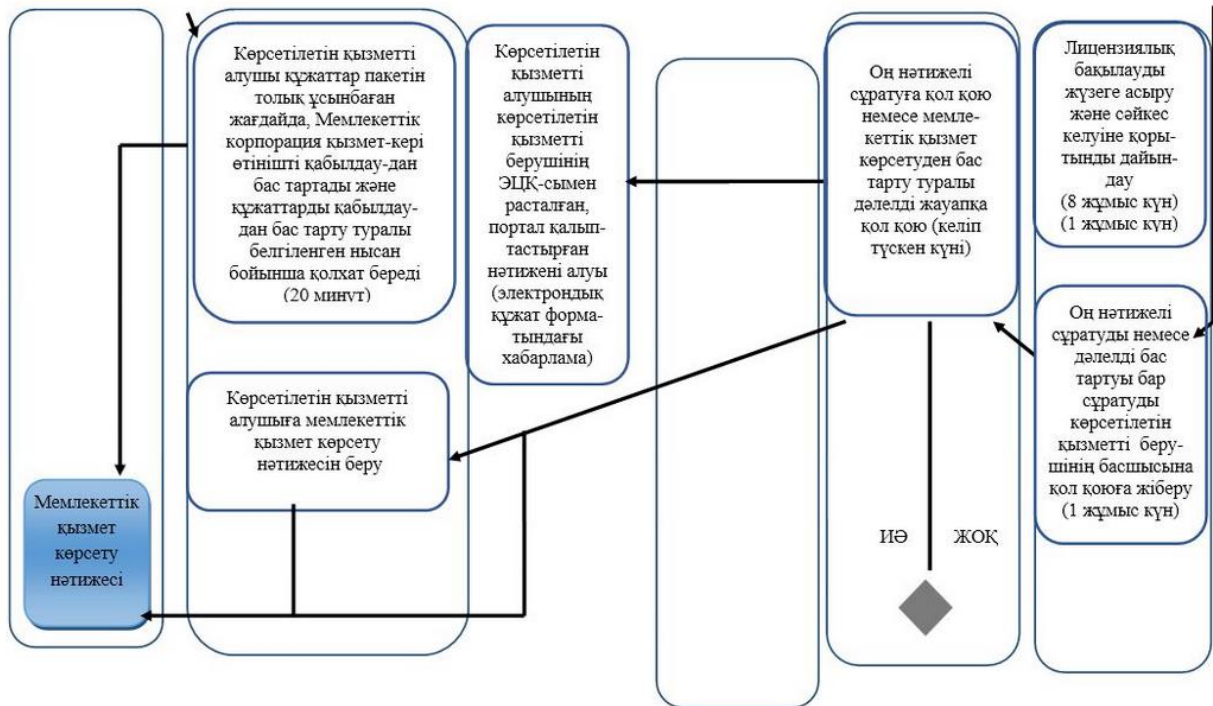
Көрсетілетін қызметті алушы құжаттар пакетін толық ұсынбаған жағдайда, Мемлекеттік корпорация қызмет-кері өтінішті қабылдау-дан бас тартады және құжаттарды қабылдау-дан бас тарту туралы белгіленген нысан бойынша қолхат береді (20 минут)

Көрсетілетін қызметті алушының көрсетілетін қызметті берушінің ЭЦҚ-сымен расталған, портал қалып-тастырған нәтижені алуы (электрондық құжат форма-тындағы хабарлама)

Оң нәтижелі сұратуға қол қою немесе мемле-кеттік қызмет көрсетуден бас тарту туралы дәлелді жауапқа қол қою (келіп түскен күні)

Лицензиялық бақылауды жүзеге асыру және сәйкес келуіне қоры-тынды дайын-дау (8 жұмыс күн) (1 жұмыс күн)

Оң нәтижелі сұратуды немесе дәлелді бас тартуы бар сұратуды көрсетілетін қызметті беру-шінің басшысына қол қоюға жіберу (1 жұмыс күн)

Көрсетілетін қызметті алушыға мемлекеттік қызмет көрсету нәтижесін беру

Мемлекеттік қызмет көрсету нәтижесі

ИӘ

ЖОҚ